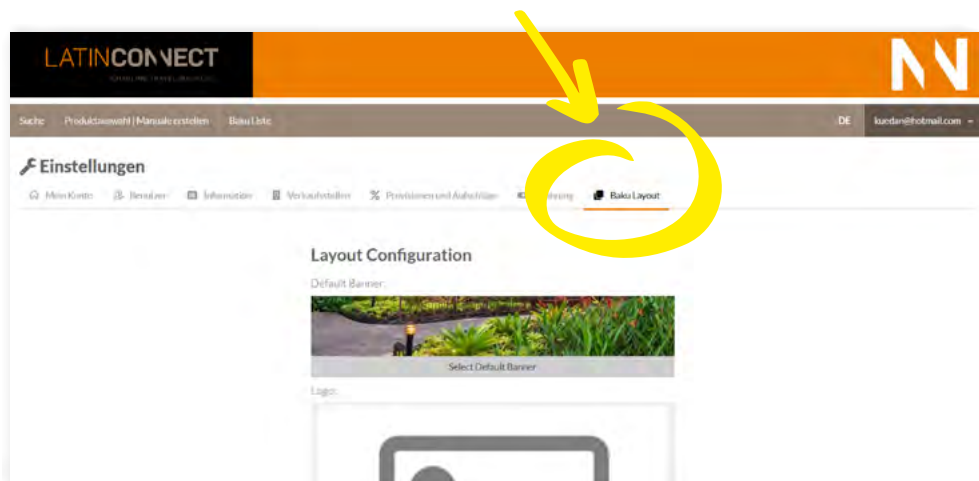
LATINCONNECT
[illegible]

Suche Produktauswahl | Manuale erstellen Baku Liste DE kuedan@hotmail.com

Einstellungen
Mein Konto Benutzer Information Verkaufsstellen Provisionen und Aufschläge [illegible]ierung Baku Layout

Layout Configuration
Default Banner:
Select Default Banner
Logo: